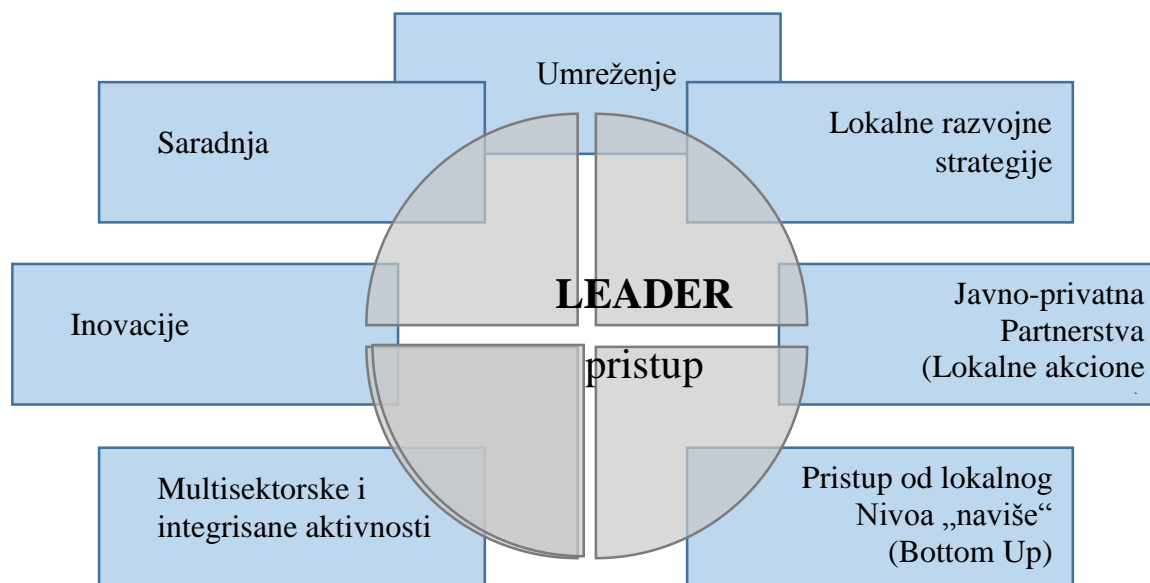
Umreženje

Saradnja

Lokalne razvojne strategije

LEADER

pristup

Inovacije

Javno-privatna Partnerstva (Lokalne akcione

Multisektorske i integrisane aktivnosti

Pristup od lokalnog Nivoa „naviše“ (Bottom Up)